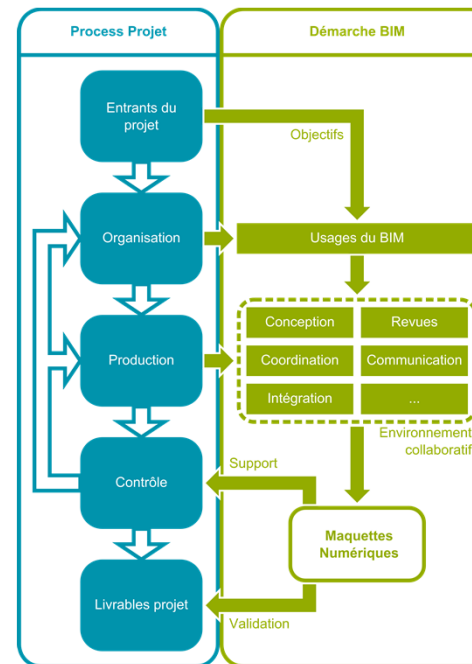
Process Projet

Démarche BIM

Entrants du projet

Objectifs

Organisation

Usages du BIM

Production

Conception

Revues

Coordination

Communication

Intégration

...

Environnement collaboratif

Contrôle

Support

Maquettes Numériques

Livrables projet

Validation